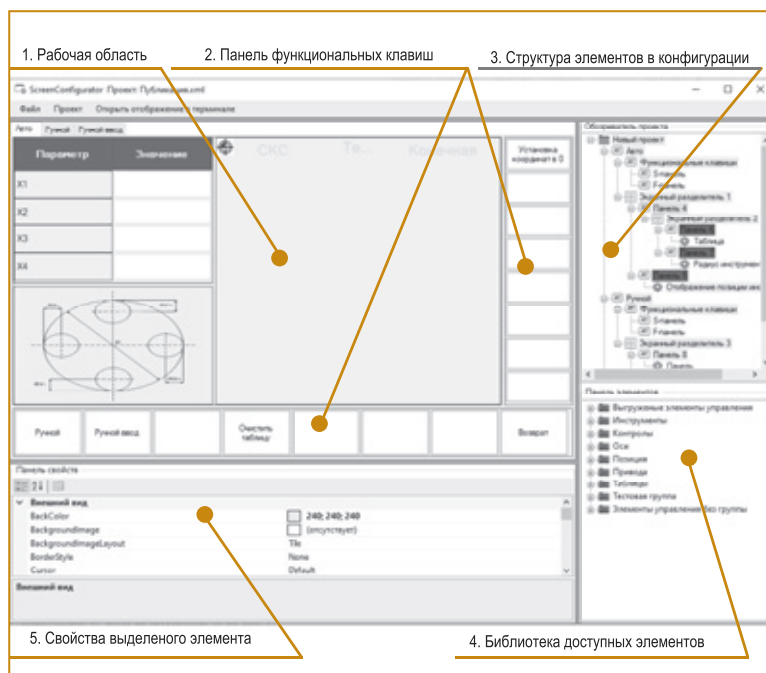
1. Рабочая область

2. Панель функциональных клавиш

3. Структура элементов в конфигурации

ScreenConfigurator Проект: Публикация.xml

Файл Проект Открыть отображение терминале

Авто Ручной Ручной ввод

| Параметр | Значение |
|---|---|
| X1 | |
| X2 | |
| X3 | |
| X4 | |

СКС Те... Конечная

Установка координат в 0

Ручной Ручной ввод Очистить таблицу Возврат

Обозреватель проекта

Новый проект
Авто
Функциональные клавиши
S-панель
F-панель
Экранный разделитель 1
Панель 4
Экранный разделитель 2
Панель 5
Таблица
Панель 7
Радиус инструмен
Панель 1
Отображение позиции ин
Ручной
Функциональные клавиши
S-панель
F-панель
Экранный разделитель 3
Панель 8
Панель

Панель элементов

Выгружаемые элементы управления
Инструменты
Контроли
Оси
Позиции
Приводы
Таблицы
Тестовая группа
Элементы управления без группы

Панель свойств

Внешний вид
BackColor 240; 240; 240
BackgroundImage (отсутствует)
BackgroundImageLayout Tile
BorderStyle None
Cursor Default

Внешний вид

5. Свойства выделеного элемента

4. Библиотека доступных элементов